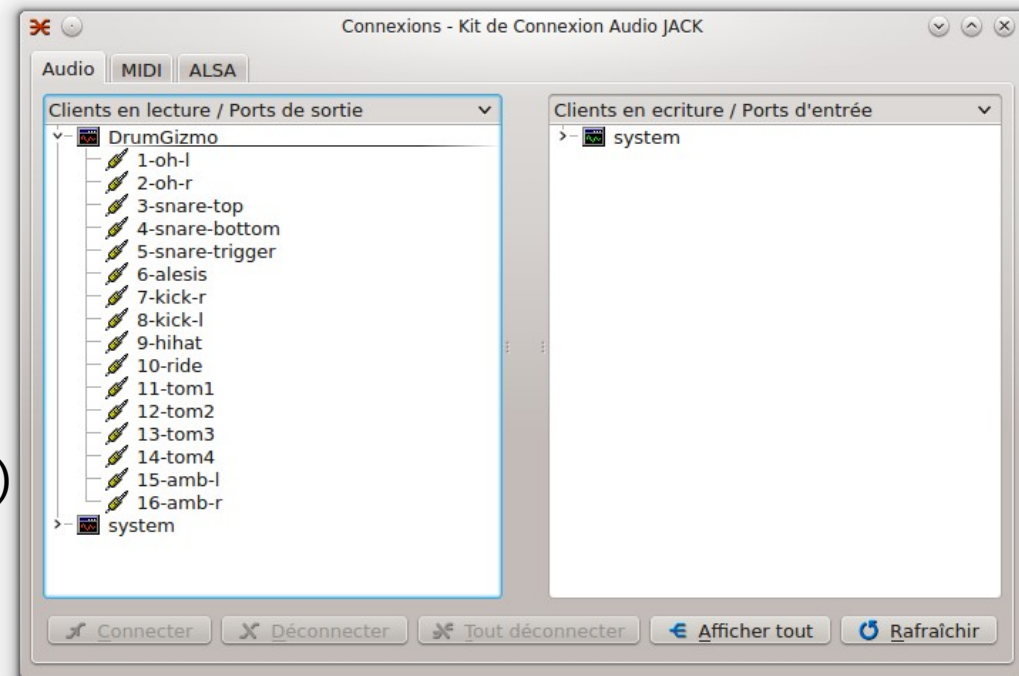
Connexions - Kit de Connexion Audio JACK

Audio MIDI ALSA

Clients en lecture / Ports de sortie

DrumGizmo
1-oh-l
2-oh-r
3-snare-top
4-snare-bottom
5-snare-trigger
6-alesis
7-kick-r
8-kick-l
9-hihat
10-ride
11-tom1
12-tom2
13-tom3
14-tom4
15-amb-l
16-amb-r
system

Clients en ecriture / Ports d'entrée

system

Connecter Déconnecter Tout déconnecter Afficher tout Rafraîchir